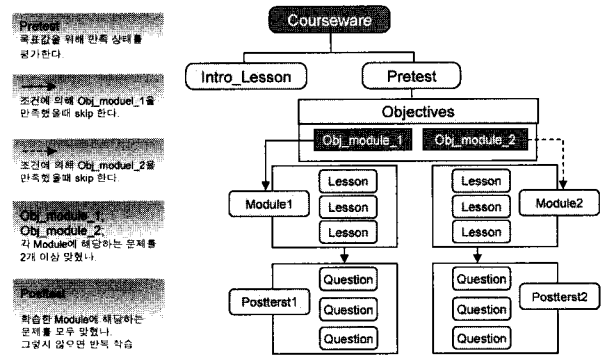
Pretest
목표값을 위해 만족 상태를 평가한다.

조건에 의해 Obj_moduel_1을 만족했을때 skip 한다.

조건에 의해 Obj_moduel_2을 만족했을때 skip 한다.

Obj_module_1,
Obj_module_2,
각 Module에 해당하는 문제를 2개 이상 맞혔나.

Posttest
학습한 Module에 해당하는 문제를 모두 맞혔나.
그렇지 않으면 반복 학습

Courseware

Intro_Lesson

Pretest

Objectives

Obj_module_1

Obj_module_2

Module1

Lesson

Lesson

Lesson

Lesson

Lesson

Lesson

Module2

Postterst1

Question

Question

Question

Question

Question

Question

Postterst2